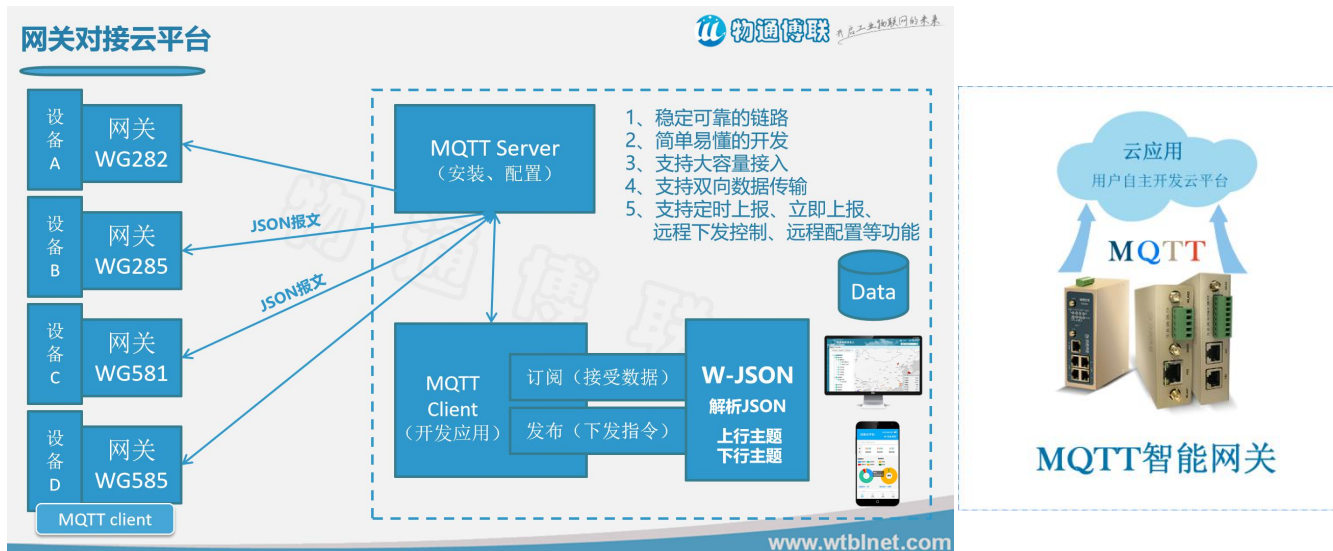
网关对接云平台

物通博联 开启工业物联网的未来

设备A 网关 WG282

设备B 网关 WG285

设备C 网关 WG581

设备D 网关 WG585

MQTT client

JSON报文

JSON报文

MQTT Server（安装、配置）

1、稳定可靠的链路
2、简单易懂的开发
3、支持大容量接入
4、支持双向数据传输
5、支持定时上报、立即上报、远程下发控制、远程配置等功能

Data

MQTT Client（开发应用）

订阅（接受数据）

发布（下发指令）

W-JSON
解析JSON
上行主题
下行主题

www.wtblnet.com

云应用
用户自主开发云平台

MQTT

MQTT智能网关